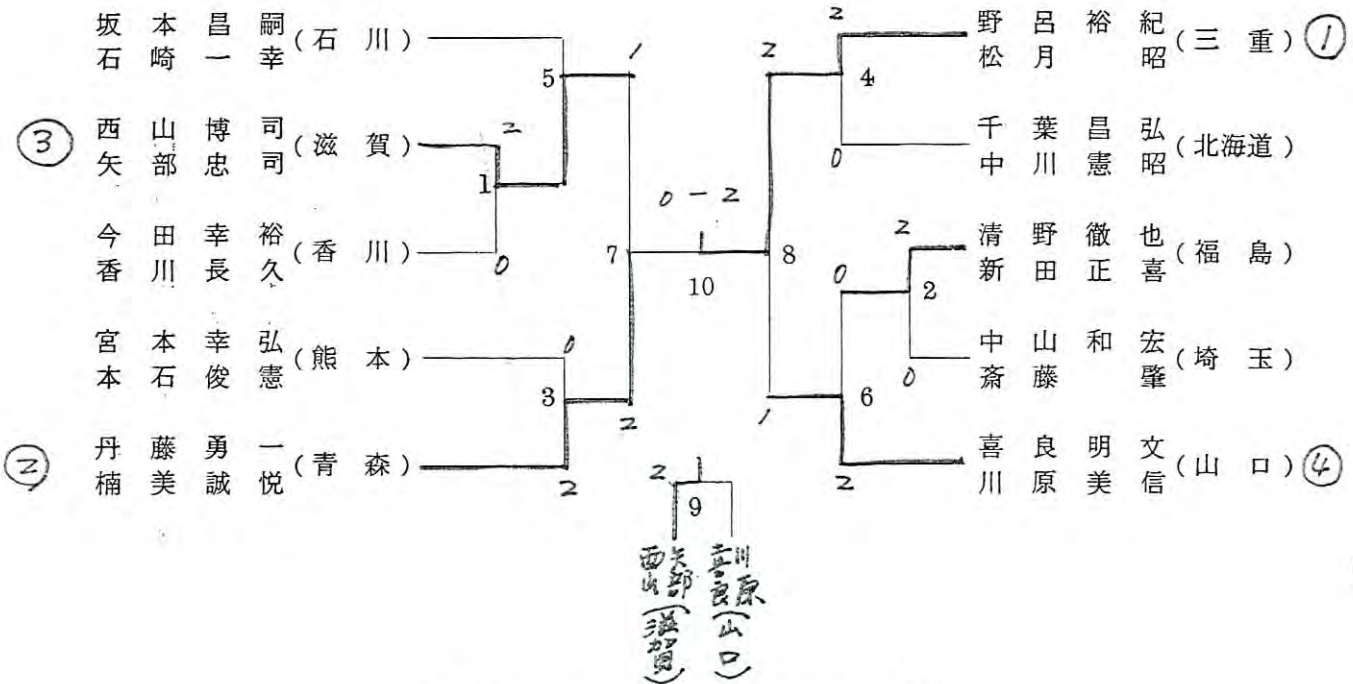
坂本昌嗣
石崎一幸（石川）

③ 西山博司
矢部忠司（滋賀）

今田幸裕
香川長久（香川）

宮本幸弘
本石俊憲（熊本）

② 丹藤勇一
楠美誠悦（青森）

5 1 2 0 1 3 0 2 7 2

野呂裕紀
松月昭（三重）①

千葉昌弘
中川憲昭（北海道）

清野徹也
新田正喜（福島）

中山和宏
斎藤肇（埼玉）

喜良明文
川原美信（山口）④

2 2 4 0 8 2 0 2 0 6 1 2

0 − 2
1
10

2 1
9
西山 矢部（滋賀）
喜良 川原（山口）